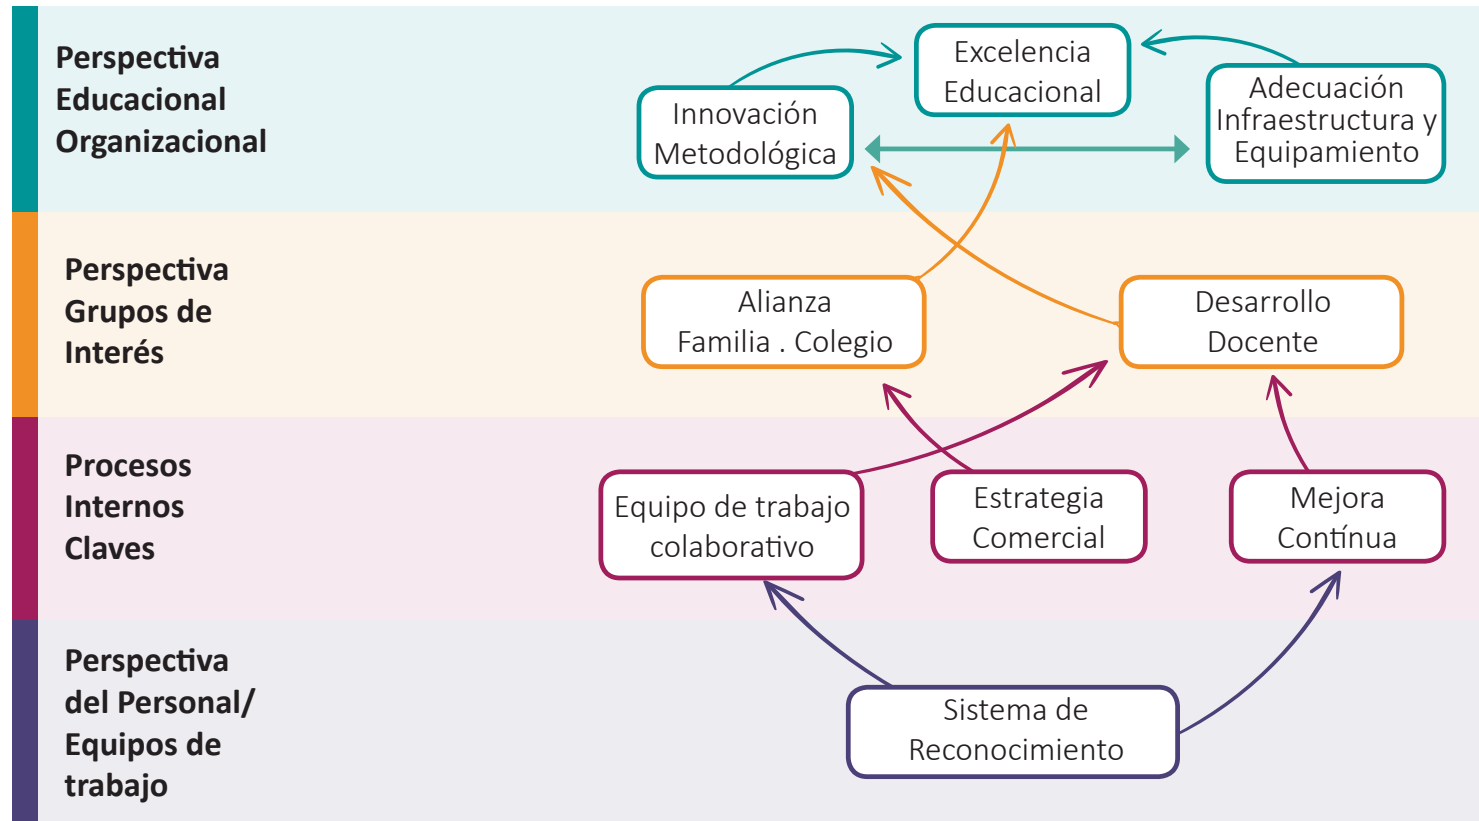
Perspectiva Educacional Organizacional

Excelencia Educacional

Innovación Metodológica

Adecuación Infraestructura y Equipamiento

Perspectiva Grupos de Interés

Alianza Familia . Colegio

Desarrollo Docente

Procesos Internos Claves

Equipo de trabajo colaborativo

Estrategia Comercial

Mejora Contínua

Perspectiva del Personal/ Equipos de trabajo

Sistema de Reconocimiento